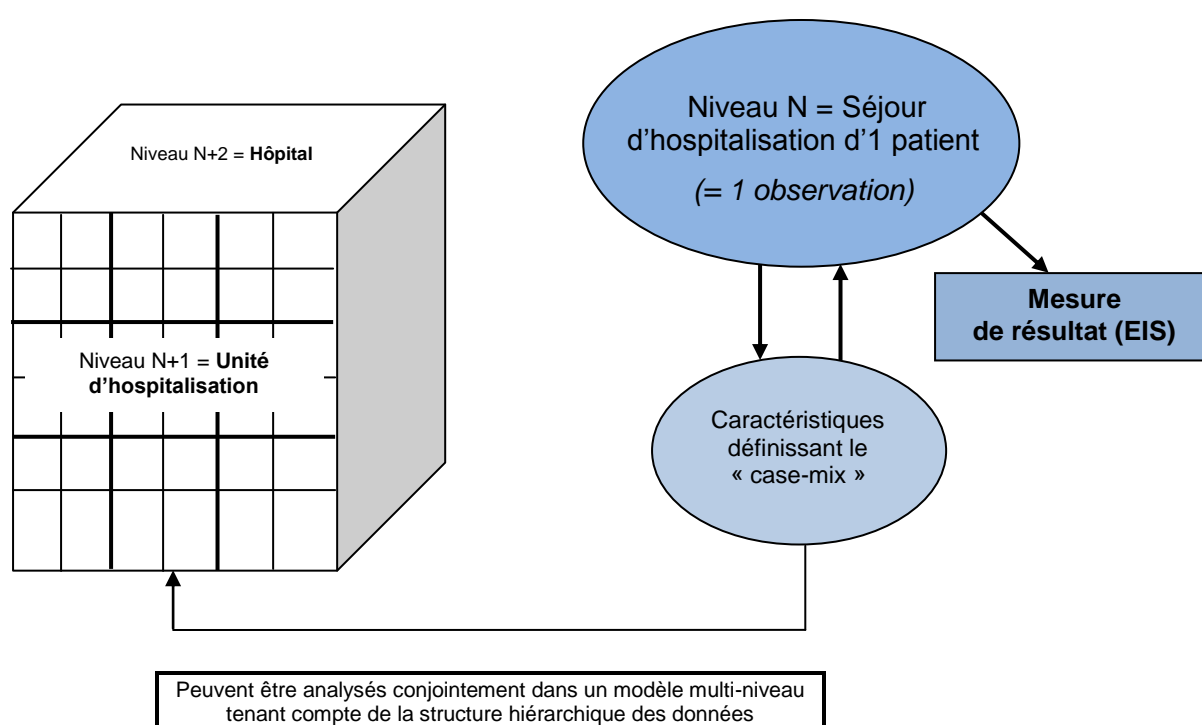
Niveau N+2 = **Hôpital**

Niveau N+1 = **Unité d'hospitalisation**

Niveau N = Séjour d'hospitalisation d'1 patient

*(= 1 observation)*

**Mesure de résultat (EIS)**

Caractéristiques définissant le « case-mix »

Peuvent être analysés conjointement dans un modèle multi-niveau tenant compte de la structure hiérarchique des données